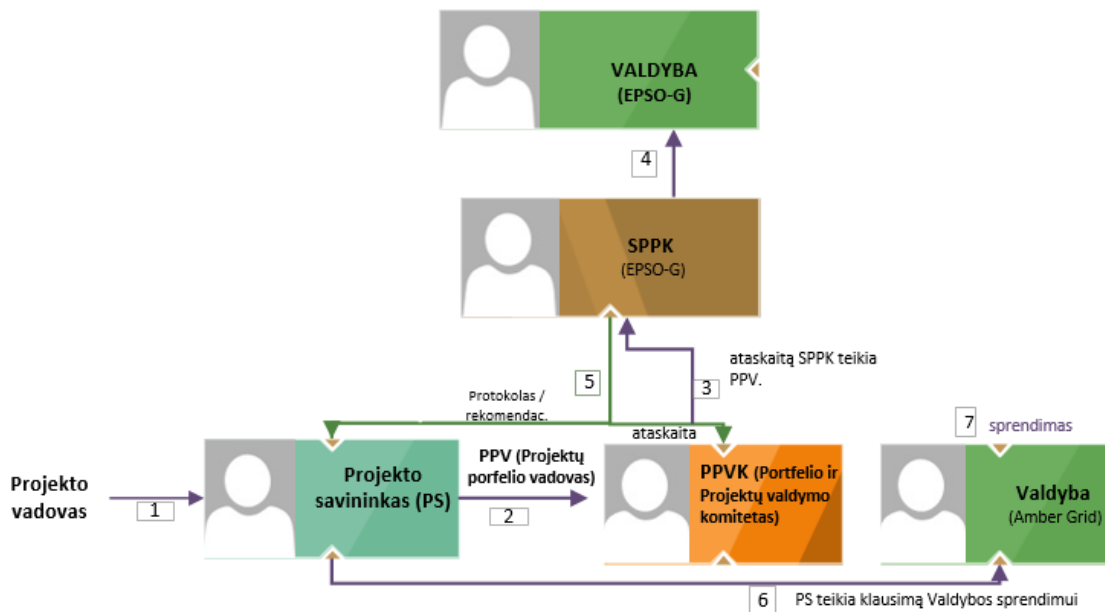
VALDYBA
(EPSO-G)

4

SPPK
(EPSO-G)

ataskaitą SPPK teikia PPV.

3

5

Protokolas / rekomendac.

ataskaita

7 sprendimas

Projekto vadovas

1

Projekto savininkas (PS)

PPV (Projektų porfelio vadovas)

2

PPVK (Portfelio ir Projektų valdymo komitetas)

Valdyba
(Amber Grid)

6 PS teikia klausimą Valdybos sprendimui